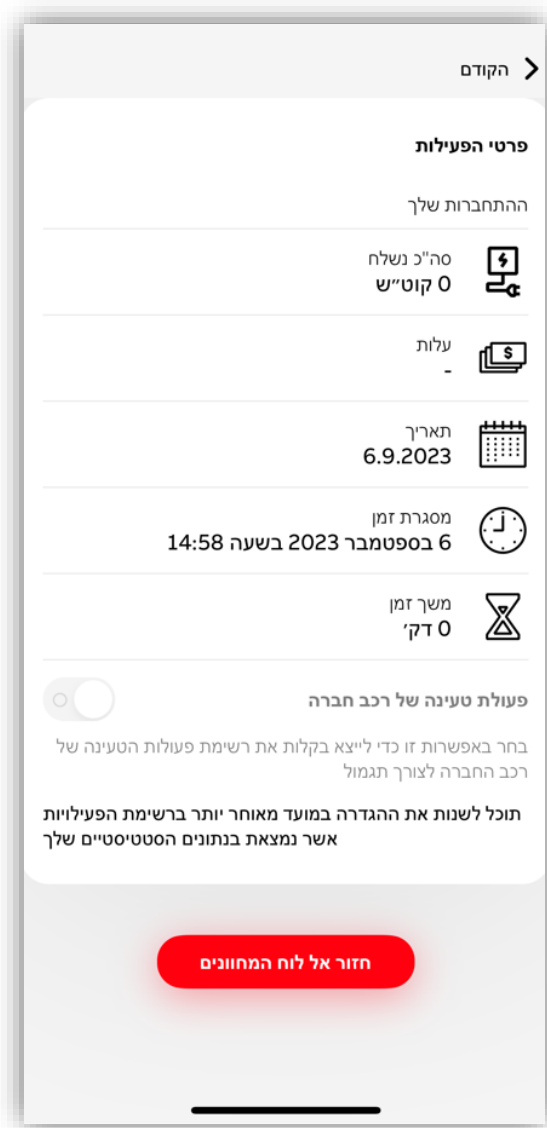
הקודם

פרטי הפעילות

ההתחברות שלך

סה"כ נשלח
0 קוט״ש

עלות
-

תאריך
6.9.2023

מסגרת זמן
6 בספטמבר 2023 בשעה 14:58

משך זמן
0 דק׳

פעולת טעינה של רכב חברה

בחר באפשרות זו כדי לייצא בקלות את רשימת פעולות הטעינה של רכב החברה לצורך תגמול

תוכל לשנות את ההגדרה במועד מאוחר יותר ברשימת הפעילויות אשר נמצאת בנתונים הסטטיסטיים שלך

חזור אל לוח המחוונים